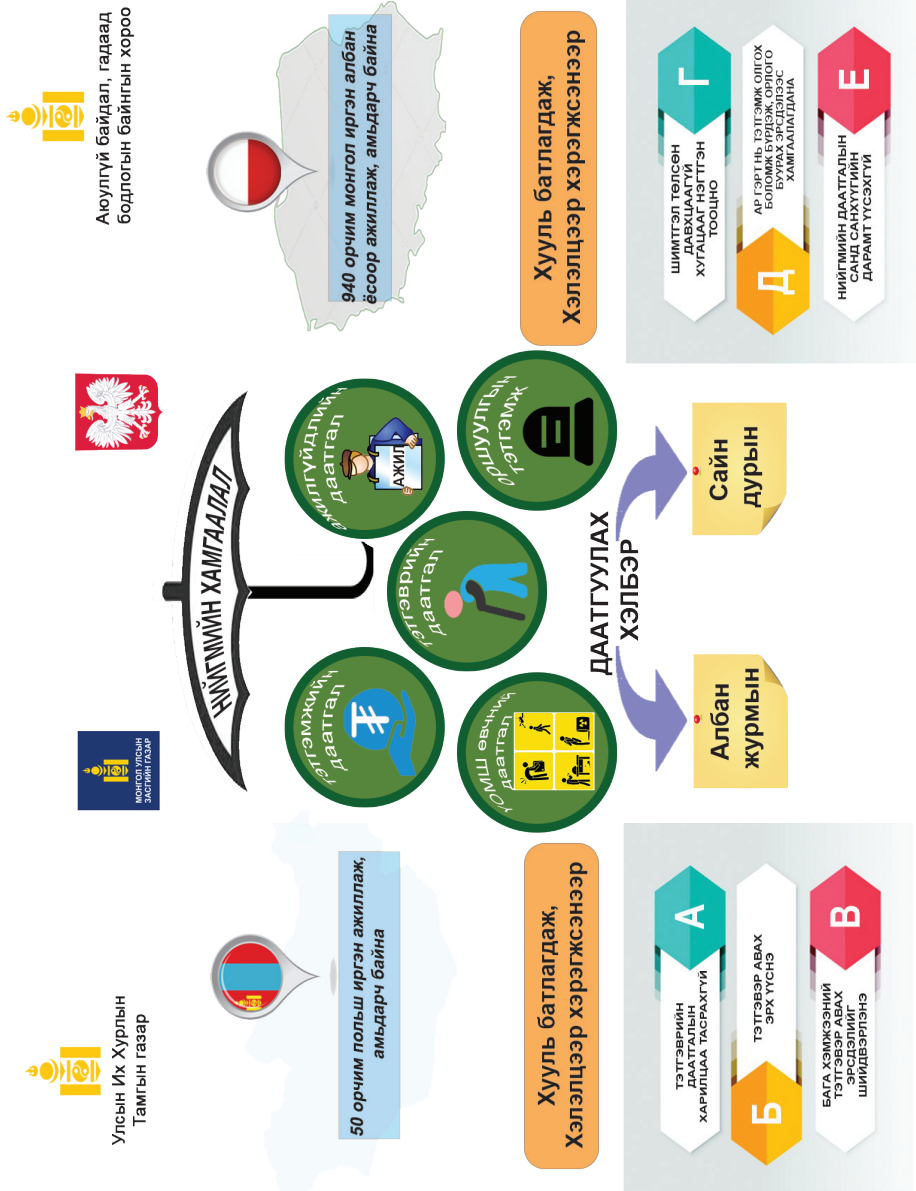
Улсын Их Хурлын Тамгын газар

Аюулгүй байдал, гадаад бодлогын байнгын хороо

МОНГОЛ УЛСЫН ЗАСГИЙН ГАЗАР

50 орчим польш иргэн ажиллаж, амьдарч байна

940 орчим монгол иргэн албан ёсоор ажиллаж, амьдарч байна

НИЙГМИЙН ХАМГААЛАЛ

Тэтгэмжийн даатгал

Тэтгэврийн даатгал

Ажилгүйдлийн даатгал

АЖИЛ

ҮОМШ өвчний

Оршуулгын тэтгэмж

ДААТГУУЛАХ ХЭЛБЭР

Албан журмын

Сайн дурын

Хууль батлагдаж, Хэлэлцээр хэрэгжсэнээр

Хууль батлагдаж, Хэлэлцээр хэрэгжсэнээр

А
ТЭТГЭВРИЙН ДААТГАЛЫН ХАРИЛЦАА ТАСРАХГҮЙ

Б
ТЭТГЭВЭР АВАХ ЭРХ ҮҮСНЭ

В
БАГА ХЭМЖЭЭНИЙ ТЭТГЭВЭР АВАХ ЭРСДЭЛИЙГ ШИЙДВЭРЛЭНЭ

Г
ШИМТГЭЛ ТӨЛСӨН ДАВХЦААГҮЙ ХУГАЦААГ НЭГТГЭН ТООЦНО

Д
АР ГЭРТ НЬ ТЭТГЭМЖ ОЛГОХ БОЛОМЖ БҮРДЭЖ, ОРЛОГО БУУРАХ ЭРСДЭЛЭЭС ХАМГААЛАГДАНА

Е
НИЙГМИЙН ДААТГАЛЫН САНД САНХҮҮГИЙН ДАРАМТ ҮҮСЭХГҮЙ